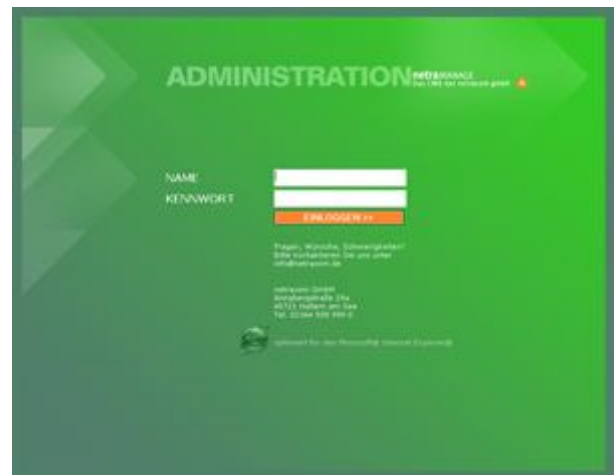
ADMINISTRATION netraMANAGE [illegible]

NAME

KENNWORT

EINLOGGEN >>

Fragen, Wünsche, Schwierigkeiten? Bitte kontaktieren Sie uns unter info@netraum.de

netraum GmbH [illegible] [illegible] Haltern am See Tel. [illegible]

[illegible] für den Microsoft Internet Explorer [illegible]